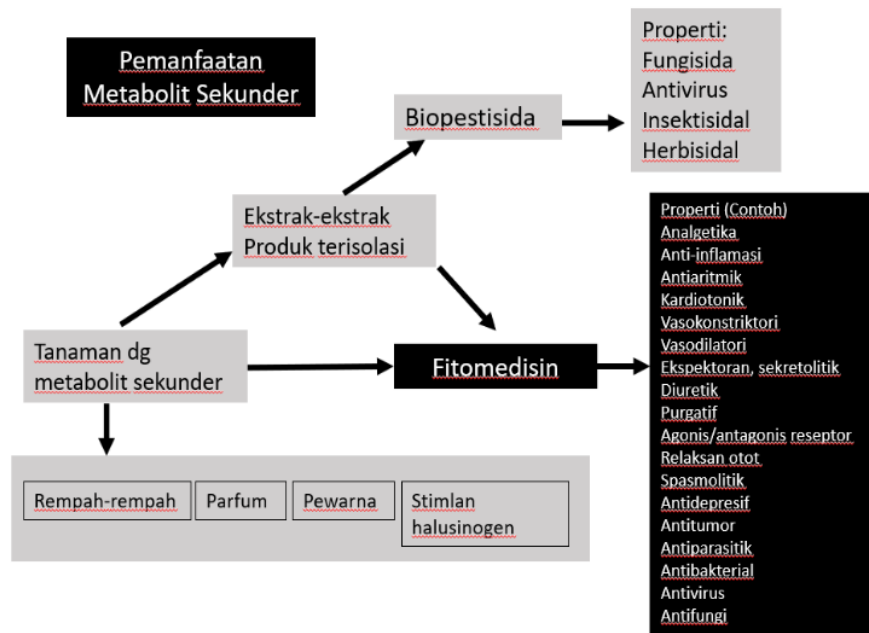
Pemanfaatan Metabolit Sekunder

Biopestisida

Properti:
Fungisida
Antivirus
Insektisidal
Herbisidal

Ekstrak-ekstrak
Produk terisolasi

Tanaman dg metabolit sekunder

Fitomedisin

Properti (Contoh)
Analgetika
Anti-inflamasi
Antiaritmik
Kardiotonik
Vasokonstriktori
Vasodilatori
Ekspektoran, sekretolitik
Diuretik
Purgatif
Agonis/antagonis reseptor
Relaksan otot
Spasmolitik
Antidepresif
Antitumor
Antiparasitik
Antibakterial
Antivirus
Antifungi

Rempah-rempah
Parfum
Pewarna
Stimlan halusinogen